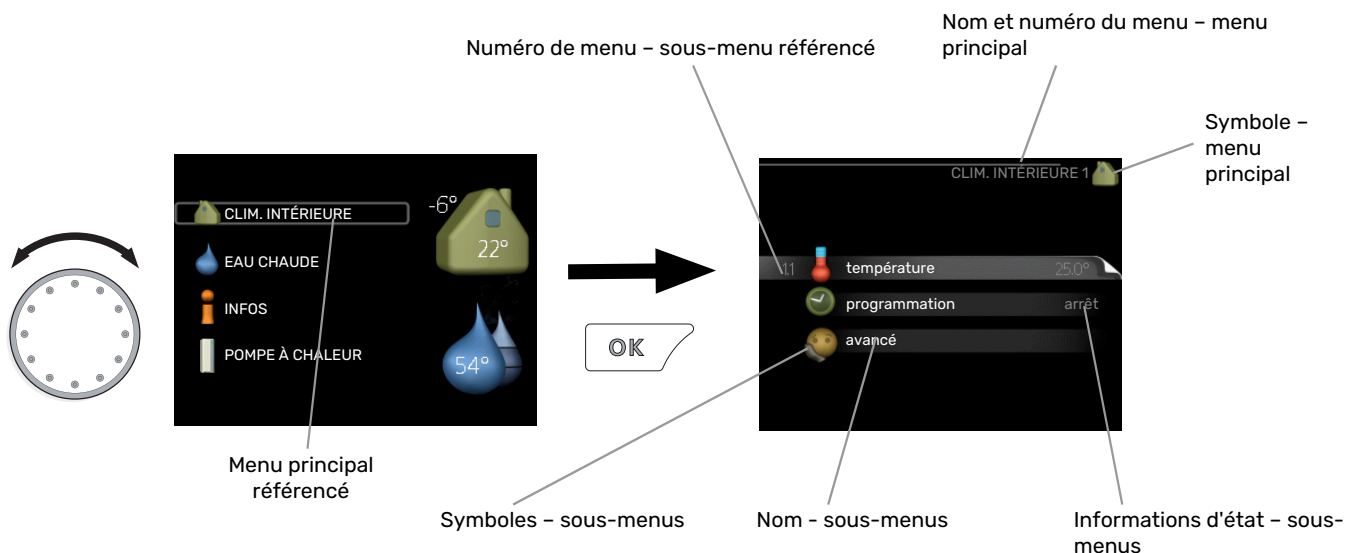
Numéro de menu – sous-menu référencé

Nom et numéro du menu – menu principal

Symbole – menu principal

CLIM. INTÉRIEURE

-6°

22°

EAU CHAUDE

INFOS

POMPE À CHALEUR

54°

OK

CLIM. INTÉRIEURE 1

1.1 température 25.0°

programmation arrêt

avancé

Menu principal référencé

Symboles – sous-menus

Nom - sous-menus

Informations d'état – sous-menus